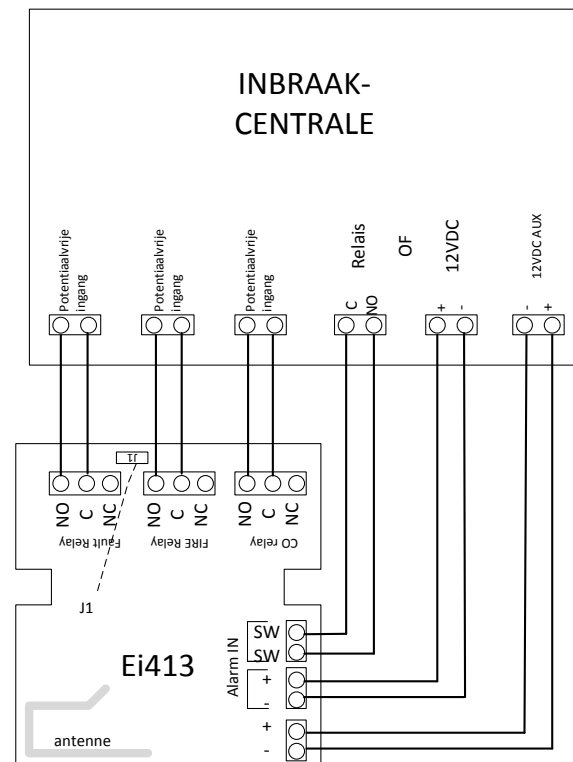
INBRAAK-
CENTRALE

Potentiaalvrije ingang

Potentiaalvrije ingang

Potentiaalvrije ingang

Relais
C NO

OF

12VDC
+ -

12VDC AUX
- +

J1

NO C NC
Fault Relay

NO C NC
FIRE Relay

NO C NC
CO relay

J1

Alarm IN
SW
SW
+
-

+
-

Ei413

antenne